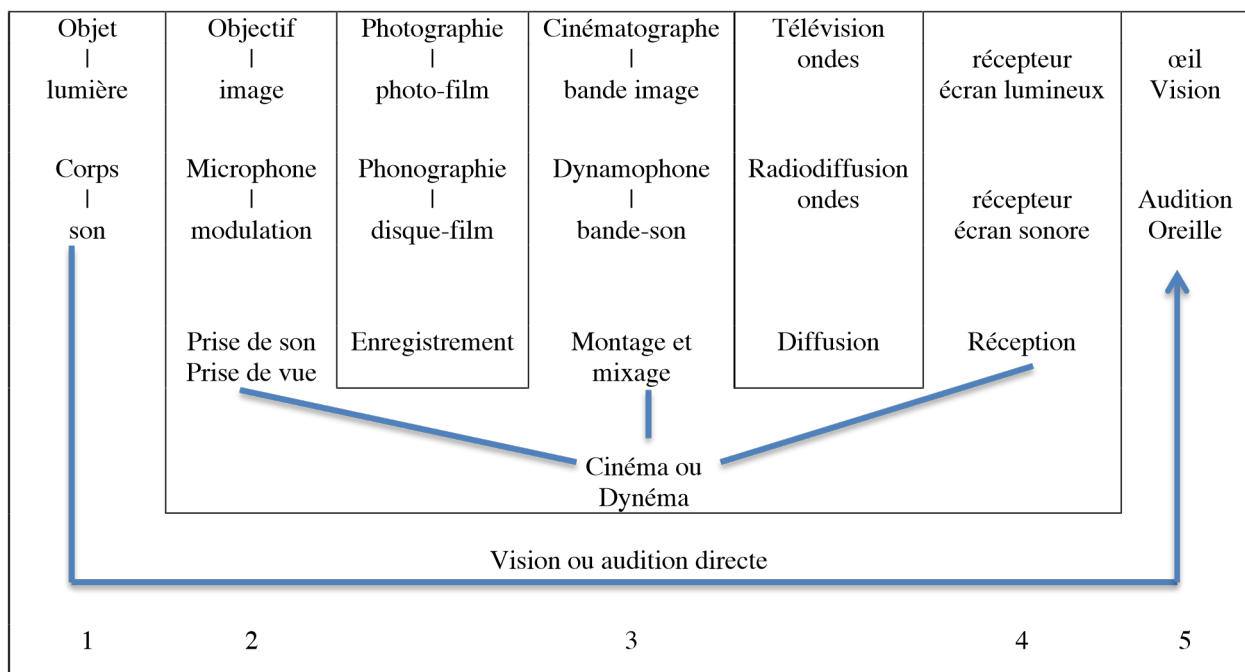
Objet
|
lumière

Corps
|
son

Objectif
|
image

Microphone
|
modulation

Prise de son
Prise de vue

Photographie
|
photo-film

Phonographie
|
disque-film

Enregistrement

Cinématographe
|
bande image

Dynamophone
|
bande-son

Montage et
mixage

Télévision
ondes

Radiodiffusion
ondes

Diffusion

récepteur
écran lumineux

récepteur
écran sonore

Réception

œil
Vision

Audition
Oreille

Cinéma ou
Dynéma

Vision ou audition directe

1 2 3 4 5